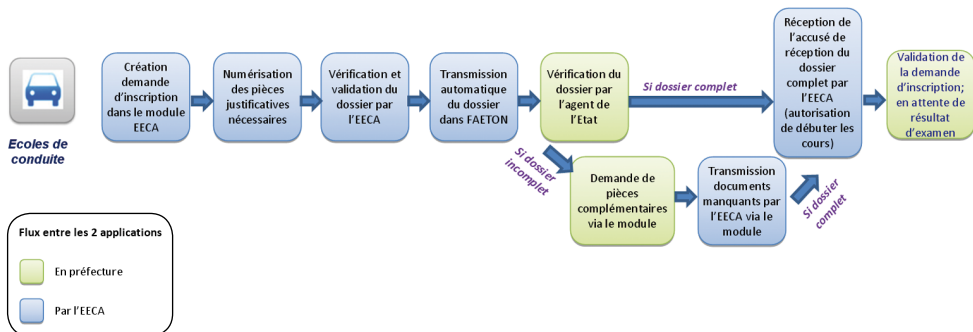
Ecoles de conduite

Création demande d'inscription dans le module EECA

Numérisation des pièces justificatives nécessaires

Vérification et validation du dossier par l'EECA

Transmission automatique du dossier dans FAETON

Vérification du dossier par l'agent de l'Etat

Si dossier complet

Réception de l'accusé de réception du dossier complet par l'EECA (autorisation de débuter les cours)

Validation de la demande d'inscription; en attente de résultat d'examen

Si dossier incomplet

Demande de pièces complémentaires via le module

Transmission documents manquants par l'EECA via le module

Si dossier complet

Flux entre les 2 applications

En préfecture

Par l'EECA